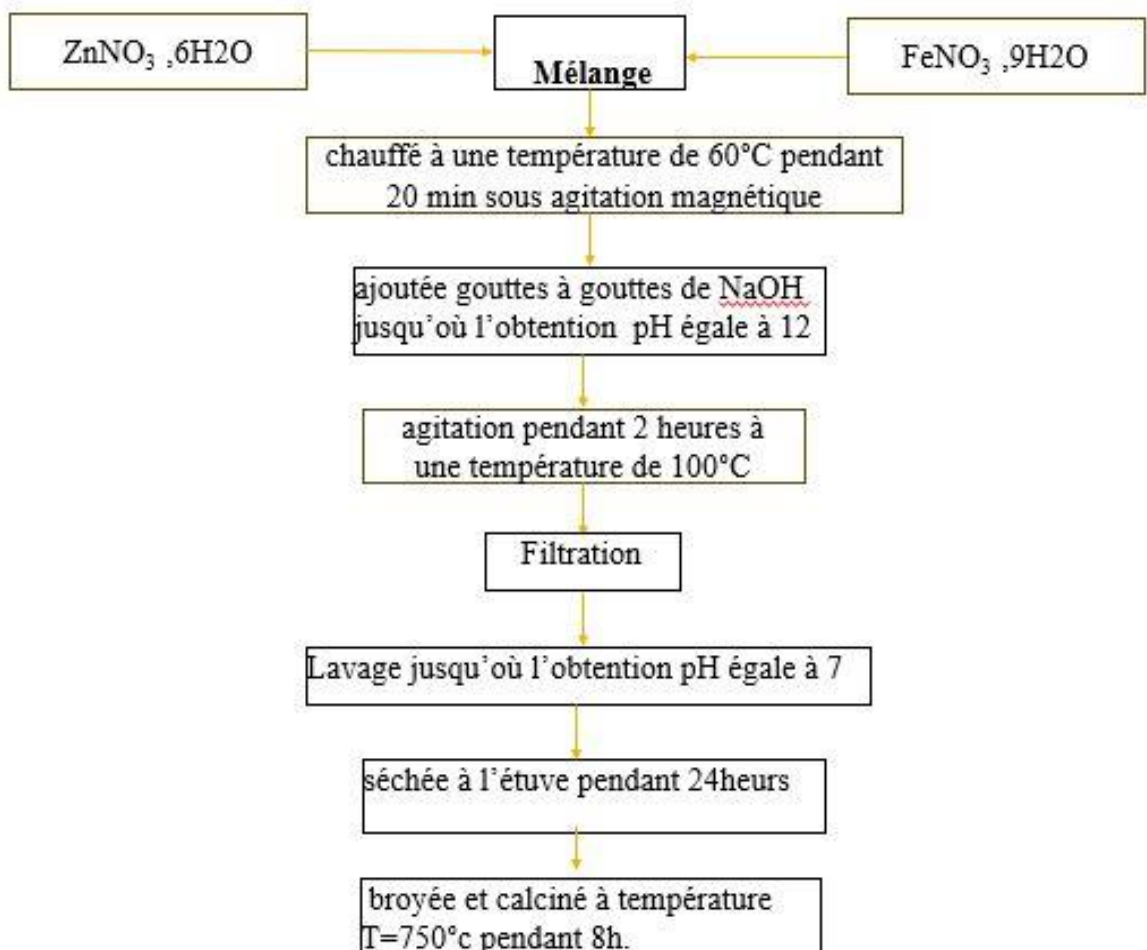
$ZnNO_3$ ,6H2O

Mélange

$FeNO_3$ ,9H2O

chauffé à une température de 60°C pendant 20 min sous agitation magnétique

ajoutée gouttes à gouttes de NaOH jusqu'où l'obtention pH égale à 12

agitation pendant 2 heures à une température de 100°C

Filtration

Lavage jusqu'où l'obtention pH égale à 7

séchée à l'étuve pendant 24heurs

broyée et calciné à température T=750°c pendant 8h.